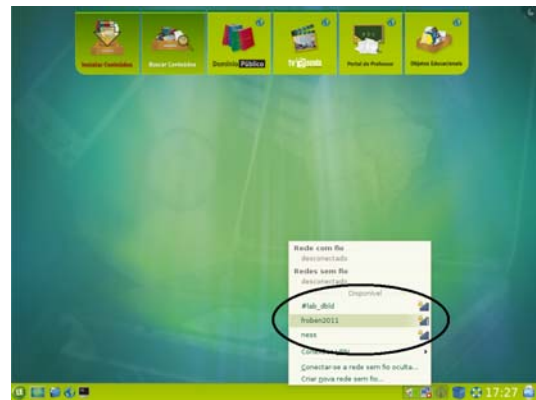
Instalar Conteúdos

Buscar Conteúdos

Domínio Público

TV Escola

Portal do Professor

Objetos Educacionais

Rede com fio
desconectado
Redes sem fio
desconectado
Disponível
#lab_dhld
froban2011
ness
Conectar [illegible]
Conectar-se a rede sem fio oculta...
Criar nova rede sem fio...

17:27